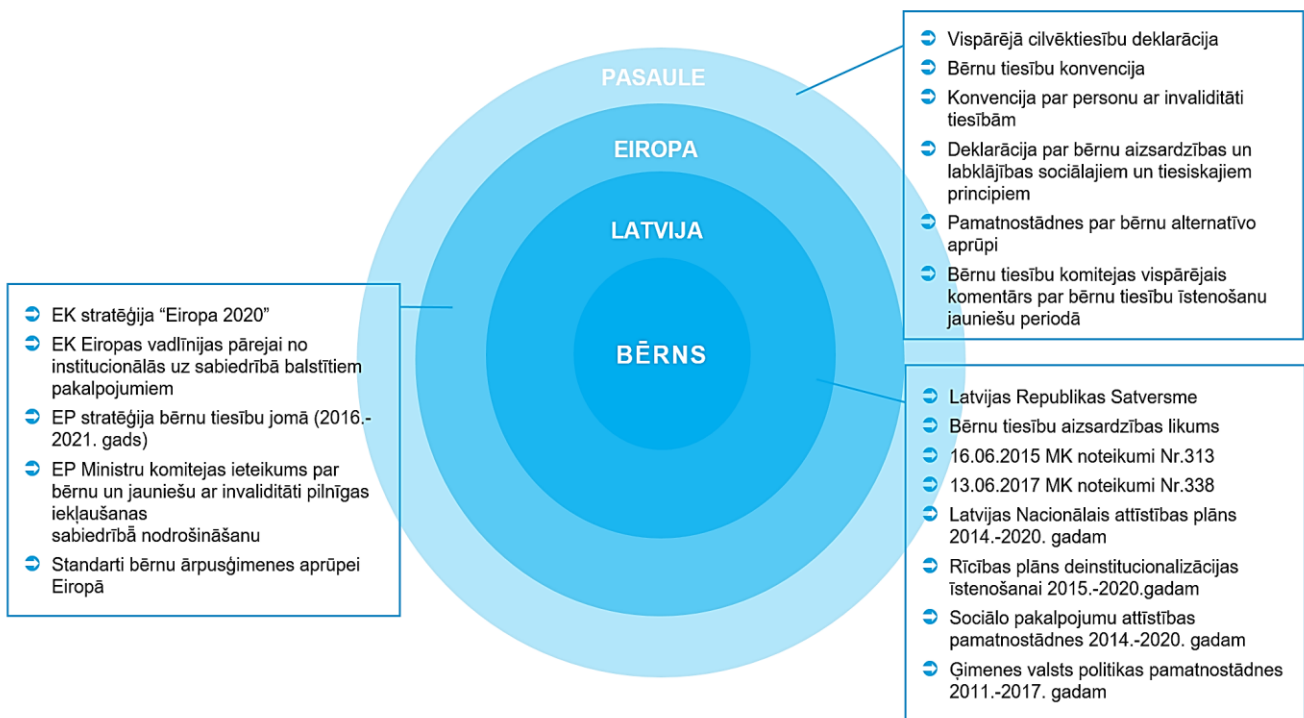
Vispārējā cilvēktiesību deklarācija
Bērnu tiesību konvencija
Konvencija par personu ar invaliditāti tiesībām
Deklarācija par bērnu aizsardzības un labklājības sociālajiem un tiesiskajiem principiem
Pamatnostādnes par bērnu alternatīvo aprūpi
Bērnu tiesību komitejas vispārējais komentārs par bērnu tiesību īstenošanu jauniešu periodā

PASAULE

EIROPA

LATVIJA

BĒRNS

EK stratēģija “Eiropa 2020”
EK Eiropas vadlīnijas pārejai no institucionālās uz sabiedrībā balstītiem pakalpojumiem
EP stratēģija bērnu tiesību jomā (2016.-2021. gads)
EP Ministru komitejas ieteikums par bērnu un jauniešu ar invaliditāti pilnīgas iekļaušanas sabiedrībā nodrošināšanu
Standarti bērnu ārpusģimenes aprūpei Eiropā

Latvijas Republikas Satversme
Bērnu tiesību aizsardzības likums
16.06.2015 MK noteikumi Nr.313
13.06.2017 MK noteikumi Nr.338
Latvijas Nacionālais attīstības plāns 2014.-2020. gadam
Rīcības plāns deinstitucionalizācijas īstenošanai 2015.-2020.gadam
Sociālo pakalpojumu attīstības pamatnostādnes 2014.-2020. gadam
Ģimenes valsts politikas pamatnostādnes 2011.-2017. gadam